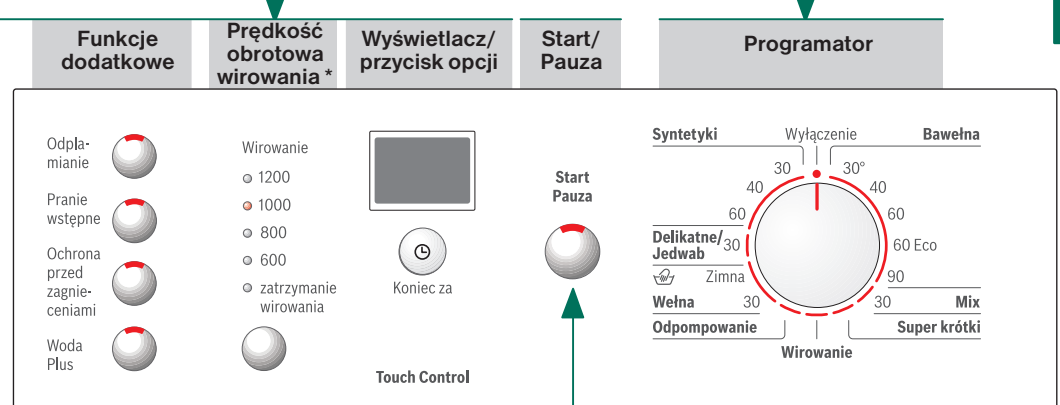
Funkcje dodatkowe

Prędkość obrotowa wirowania *

Wyświetlacz/ przycisk opcji

Start/ Pauza

Programator

Odplamianie

Pranie wstępne

Ochrona przed zagnieceniami

Woda Plus

Wirowanie
1200
1000
800
600
zatrzymanie wirowania

Koniec za

Touch Control

Start
Pauza

Syntetyki
Wyłączenie
Bawełna
30
30°
40
40
60
60
Delikatne/ Jedwab
30
60 Eco
Zimna
90
Wełna
30
30
Mix
Odpompowanie
Super krótki
Wirowanie